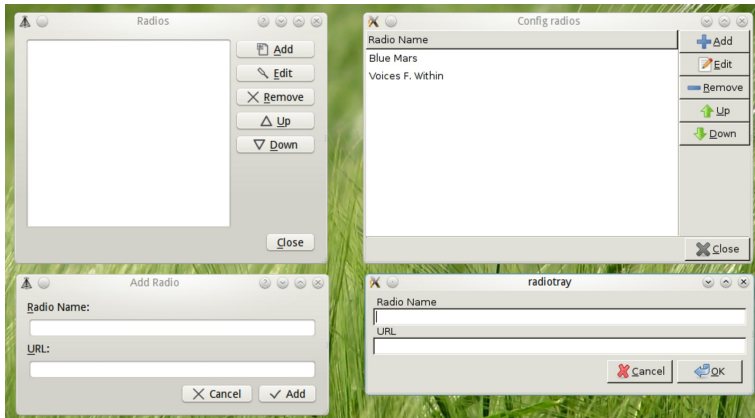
Radios

Add
Edit
Remove
Up
Down

Close

Config radios

Radio Name
Blue Mars
Voices F. Within

Add
Edit
Remove
Up
Down

Close

Add Radio

Radio Name:

URL:

Cancel
Add

radiotray

Radio Name

URL

Cancel
OK